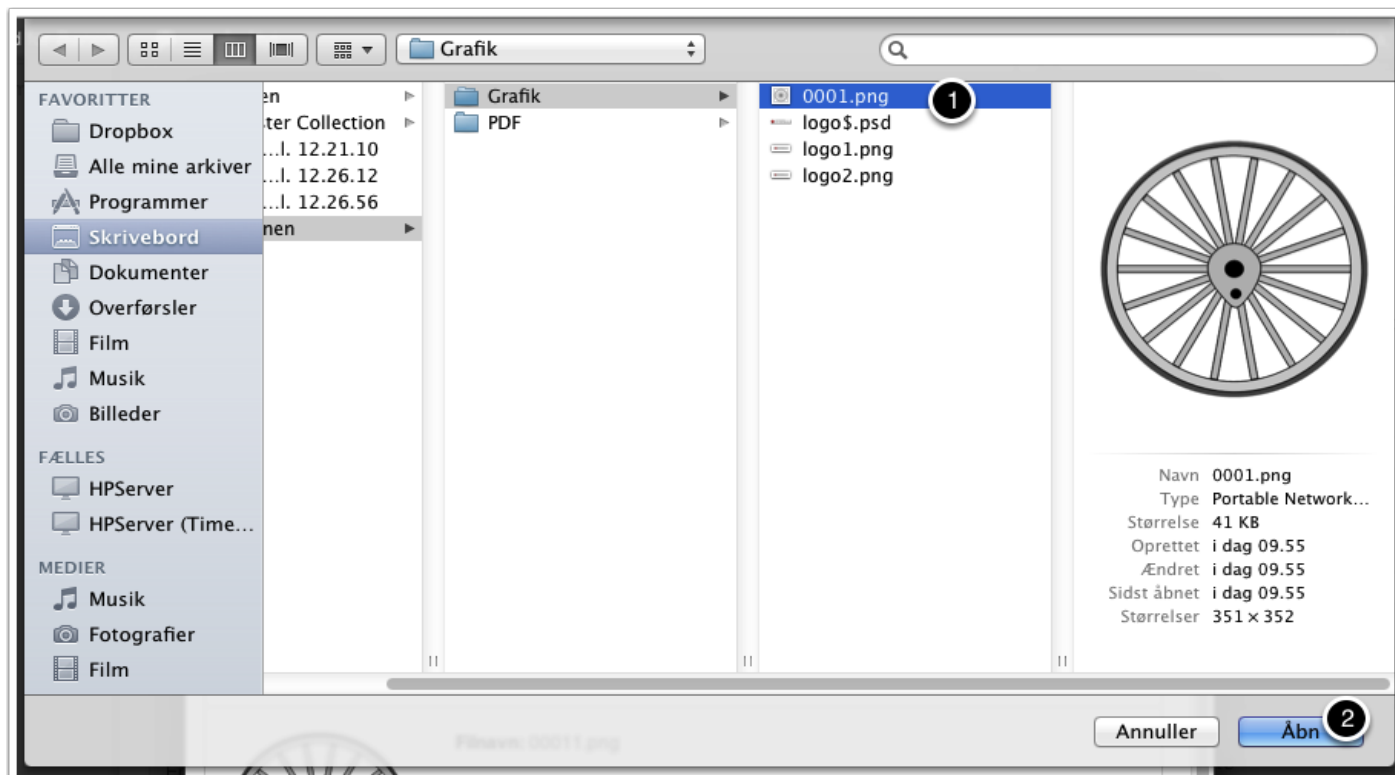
Grafik

FAVORITTER
Dropbox
Alle mine arkiver
Programmer
Skrivebord
Dokumenter
Overførsler
Film
Musik
Billeder

FÆLLES
HPServer
HPServer (Time…

MEDIER
Musik
Fotografier
Film

en
ter Collection
…l. 12.21.10
…l. 12.26.12
…l. 12.26.56
nen

Grafik
PDF

0001.png
1
logo$.psd
logo1.png
logo2.png

Navn 0001.png
Type Portable Network…
Størrelse 41 KB
Oprettet i dag 09.55
Ændret i dag 09.55
Sidst åbnet i dag 09.55
Størrelser 351 × 352

Filnavn: 0001.png

Annuller
Åbn
2